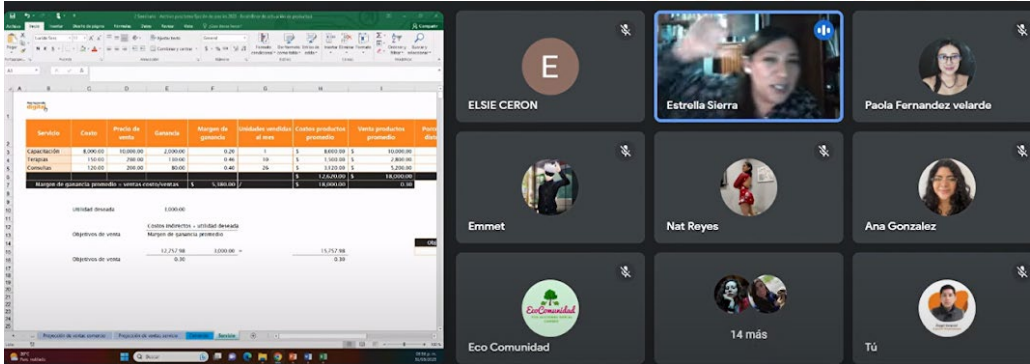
| Servicio | Costo | Precio de venta | Ganancia | Margen de ganancia | Unidades vendidas al mes | Costos productos promedio | Venta productos promedio |
|---|---|---|---|---|---|---|---|
| Capacitación | 8,000.00 | 10,000.00 | 2,000.00 | 0.20 | 1 | \$ 8,000.00 | \$ 10,000.00 |
| Terapias | 150.00 | 280.00 | 130.00 | 0.46 | 10 | \$ 1,500.00 | \$ 2,800.00 |
| Consultas | 120.00 | 200.00 | 80.00 | 0.40 | 26 | \$ 3,120.00 | \$ 5,200.00 |
| | | | | | | \$ 12,620.00 | \$ 18,000.00 |

Margen de ganancia promedio = ventas-costo/ventas \$ 5,380.00 \$ 18,000.00 0.30

Utilidad deseada 3,000.00

Objetivos de venta Costos indirectos + utilidad deseada / Margen de ganancia promedio

12,757.98 3,000.00 = 15,757.98

Objetivos de venta 0.30 0.30

Buscar

ELSIE CERON

Estrella Sierra

Paola Fernandez velarde

Emmet

Nat Reyes

Ana Gonzalez

Eco Comunidad

14 más

Tú